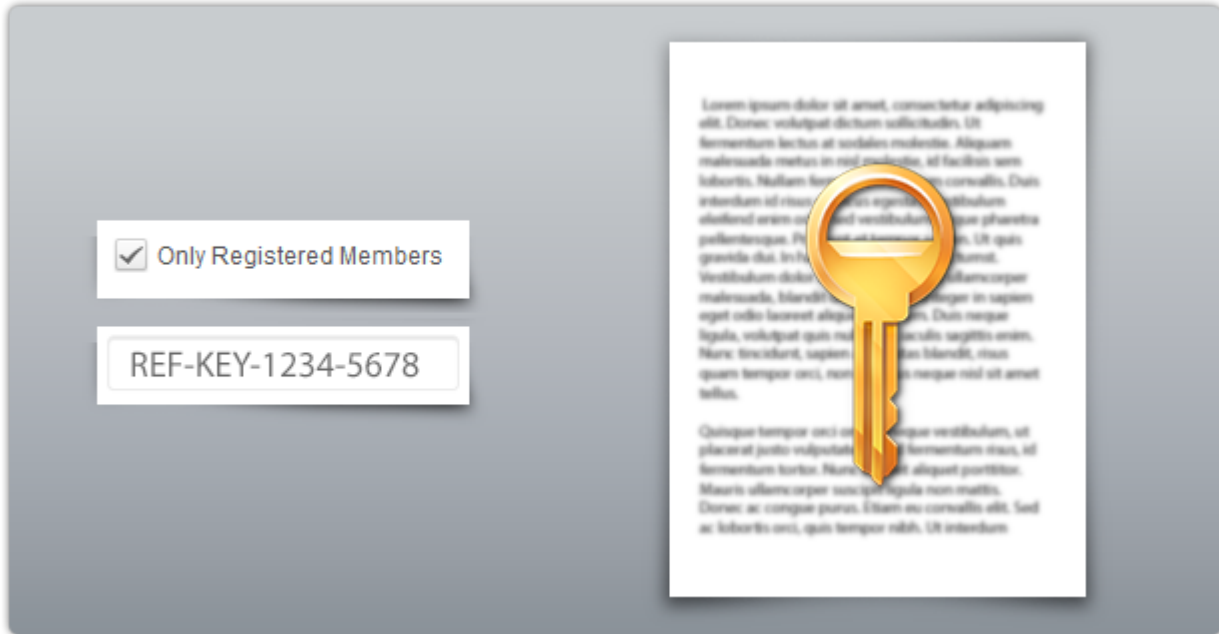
Only Registered Members

REF-KEY-1234-5678

Lorem ipsum dolor sit amet, consectetur adipiscing elit. Donec volutpat dictum sollicitudin. Ut fermentum lectus at sodales molestie. Aliquam malesuada metus in nisl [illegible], id facilisis sem lobortis. Nullam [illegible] convallis. Duis interdum id risus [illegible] vestibulum eleifend enim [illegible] vestibulum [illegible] pharetra pellentesque. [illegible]. Ut quis gravida dui. In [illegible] Vestibulum dolor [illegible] ullamcorper malesuada, blandit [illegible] in sapien eget odio laoreet aliqu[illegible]. Duis neque ligula, volutpat quis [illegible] iaculis sagittis enim. Nunc tincidunt, sapien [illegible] blandit, risus quam tempor orci, non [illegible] neque nisl sit amet tellus.

Quisque tempor orci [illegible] vestibulum, ut placerat justo vulputate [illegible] fermentum risus, id fermentum tortor. Nunc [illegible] aliquet porttitor. Mauris ullamcorper suscipit ligula non mattis. Donec ac congue purus. Etiam eu convallis elit. Sed ac lobortis orci, quis tempor nibh. Ut interdum